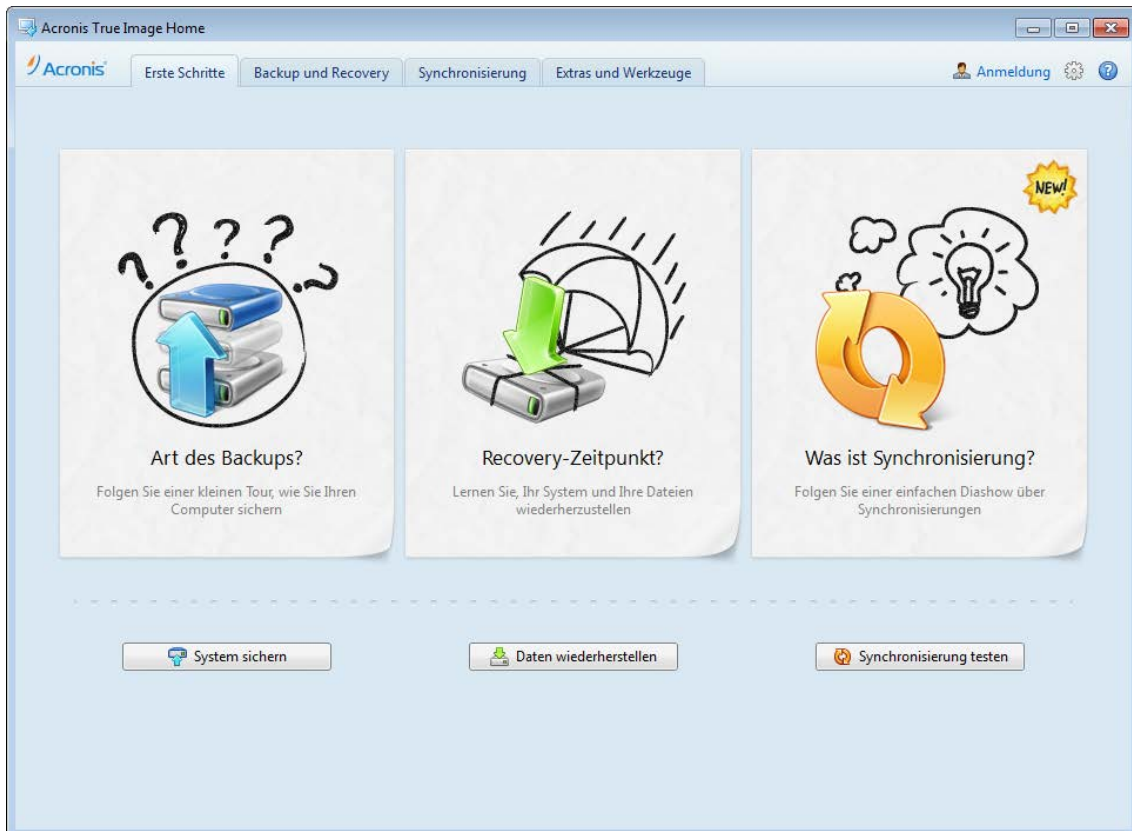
Acronis True Image Home

Acronis

Erste Schritte | Backup und Recovery | Synchronisierung | Extras und Werkzeuge

Anmeldung

NEW!

Art des Backups?

Folgen Sie einer kleinen Tour, wie Sie Ihren Computer sichern

Recovery-Zeitpunkt?

Lernen Sie, Ihr System und Ihre Dateien wiederherzustellen

Was ist Synchronisierung?

Folgen Sie einer einfachen Diashow über Synchronisierungen

System sichern

Daten wiederherstellen

Synchronisierung testen